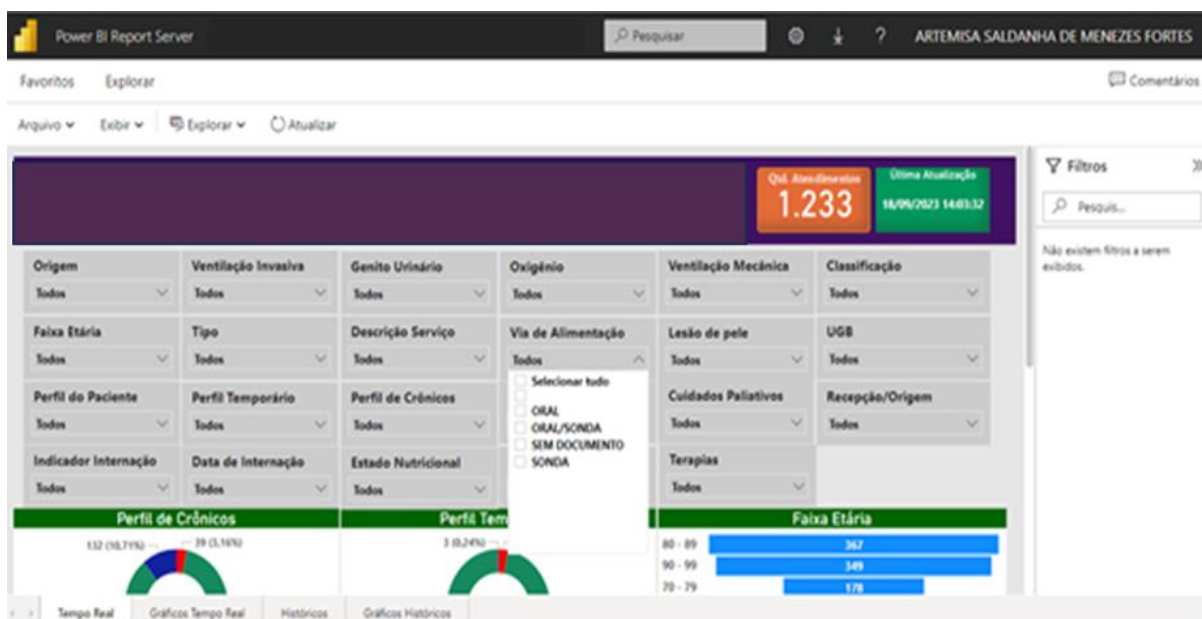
Power BI Report Server

Pesquisar

ARTEMISA SALDANHA DE MENEZES FORTES

Favoritos Explorar

Comentários

Arquivo Exibir Explorar Atualizar

Qtd. Atendimentos
1.233

Última Atualização
18/09/2023 14:03:32

Filtros

Pesquis...

Não existem filtros a serem exibidos.

| Origem | Ventilação Invasiva | Genito Urinário | Oxigênio | Ventilação Mecânica | Classificação |
|---|---|---|---|---|---|
| Todos | Todos | Todos | Todos | Todos | Todos |
| Faixa Etária | Tipo | Descrição Serviço | Via de Alimentação | Lesão de pele | UGB |
| Todos | Todos | Todos | Todos | Todos | Todos |
| Perfil do Paciente | Perfil Temporário | Perfil de Crônicos | | Cuidados Paliativos | Recepção/Origem |
| Todos | Todos | Todos | | Todos | Todos |
| Indicador Internação | Data de Internação | Estado Nutricional | | Terapias | |
| Todos | Todos | Todos | | Todos | |

Selecionar tudo
ORAL
ORAL/SONDA
SEM DOCUMENTO
SONDA

Perfil de Crônicos
132 (10,71%)
39 (3,16%)

Perfil Tem
3 (0,24%)

Faixa Etária
| 80 - 89 | 367 |
|---|---|
| 90 - 99 | 349 |
| 70 - 79 | 178 |

Tempo Real Gráficos Tempo Real Históricos Gráficos Históricos